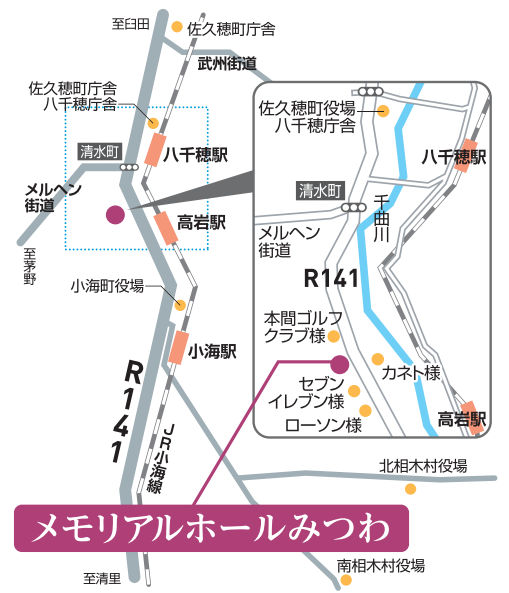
至臼田
佐久穂町庁舎
武州街道
佐久穂町庁舎
八千穂庁舎
清水町
八千穂駅
メルヘン
街道
高岩駅
至茅野
小海町役場
小海駅
R141
JR小海線
至清里
佐久穂町役場
八千穂庁舎
八千穂駅
清水町
千曲川
メルヘン
街道
R141
本間ゴルフ
クラブ様
カネト様
セブン
イレブン様
ローソン様
高岩駅
北相木村役場
メモリアルホールみつわ
南相木村役場